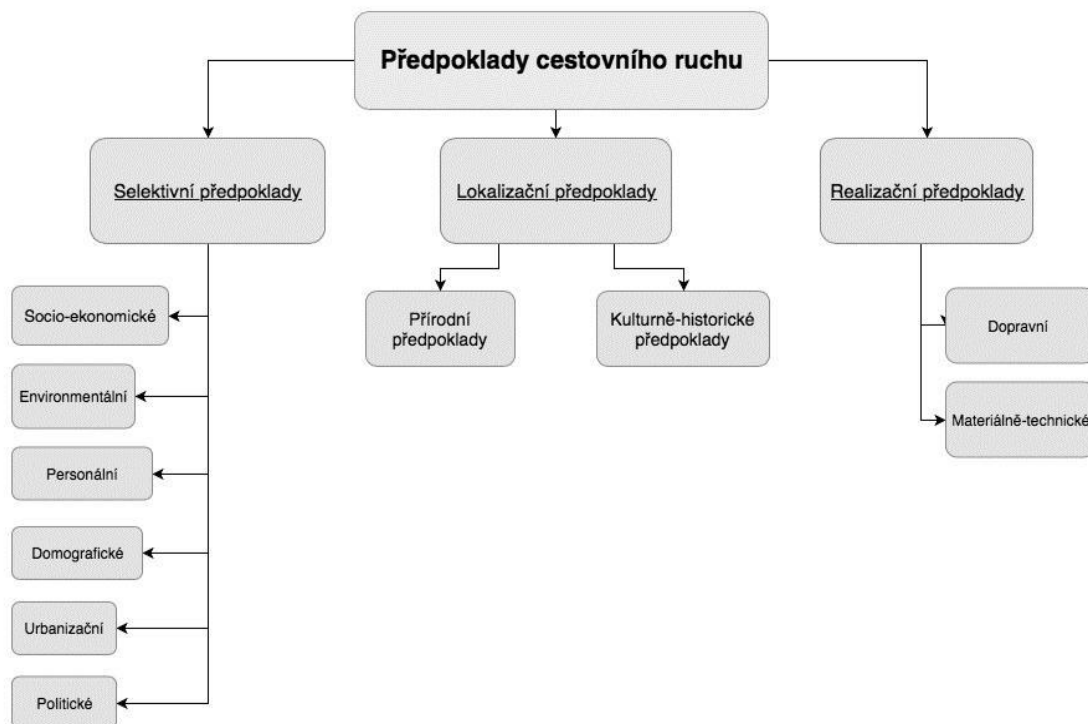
Předpoklady cestovního ruchu

Selektivní předpoklady

Socio-ekonomické

Environmentální

Personální

Domografické

Urbanizační

Politické

Lokalizační předpoklady

Přírodní předpoklady

Kulturně-historické předpoklady

Realizační předpoklady

Dopravní

Materiálně-technické